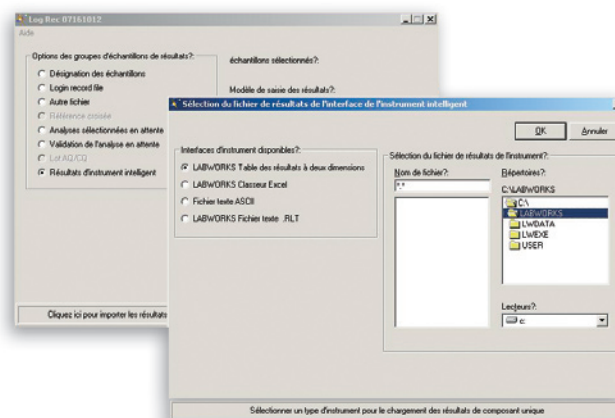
Log Rec 07161012

Aide

Options des groupes d'échantillons de résultats?:

Désignation des échantillons

Login record file

Autre fichier

Référence croisée

Analyses sélectionnées en attente

Validation de l'analyse en attente

Lot AQ/CQ

Résultats d'instrument intelligent

échantillons sélectionnés?:

Modèle de saisie des résultats?:

Cliquez ici pour importer les résultats

Sélection du fichier de résultats de l'interface de l'instrument intelligent

OK

Annuler

Interfaces d'instrument disponibles?:

LABWORKS Table des résultats à deux dimensions

LABWORKS Classeur Excel

Fichier texte ASCII

LABWORKS Fichier texte .RLT

Sélection du fichier de résultats de l'instrument?:

Nom de fichier?:

*.*

Répertoires?:

C:\LABWORKS

C:\

LABWORKS

LWDATA

LWEXE

USER

Lecteurs?:

c:

Sélectionner un type d'instrument pour le chargement des résultats de composant unique